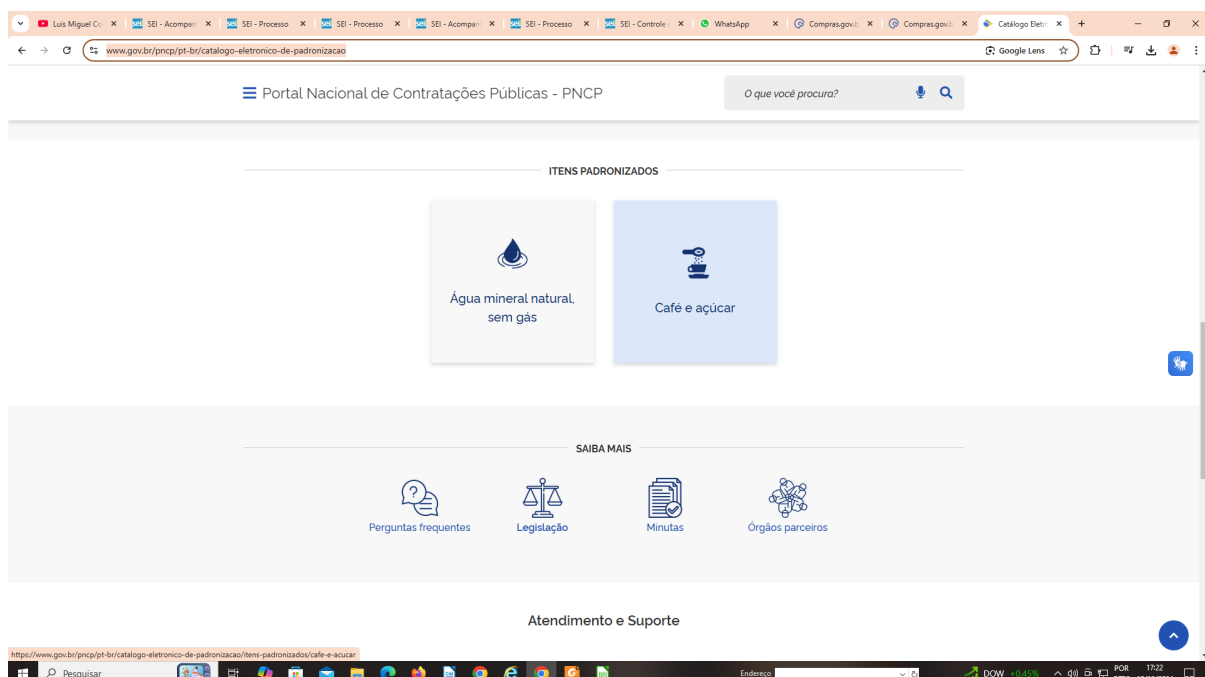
Luis Miguel Co | SEI - Acompan | SEI - Processo | SEI - Processo | SEI - Acompan | SEI - Processo | SEI - Controle | WhatsApp | Compras.gov.b | Compras.gov.b | Catálogo Eletr

www.gov.br/pncp/pt-br/catalogo-eletronico-de-padronizacao

Google Lens

Portal Nacional de Contratações Públicas - PNCP

O que você procura?

ITENS PADRONIZADOS

Água mineral natural, sem gás

Café e açúcar

SAIBA MAIS

Perguntas frequentes

Legislação

Minutas

Órgãos parceiros

Atendimento e Suporte

https://www.gov.br/pncp/pt-br/catalogo-eletronico-de-padronizacao/itens-padronizados/cafe-e-acucar

Pesquisar

Endereço

DOW +0,45%

POR

17:22